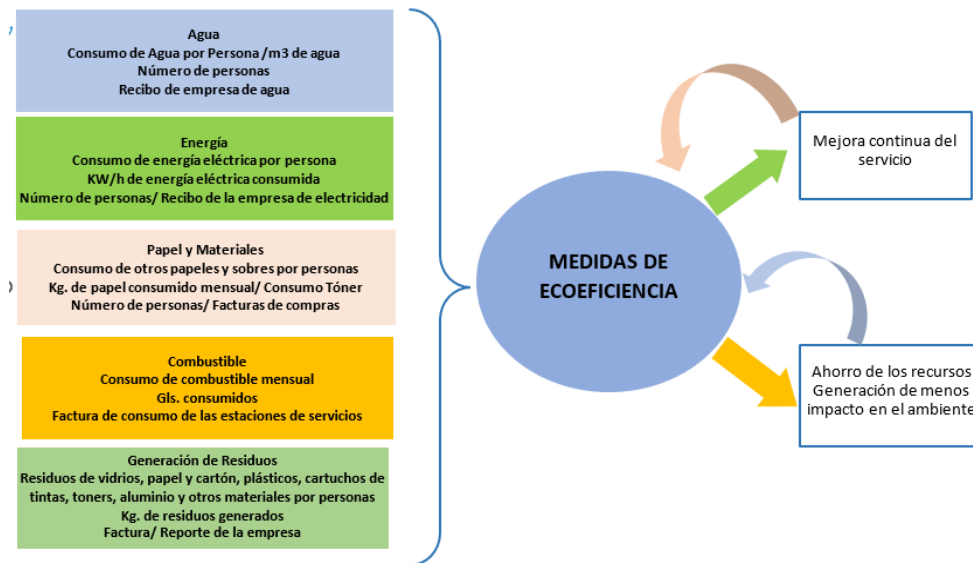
Agua
Consumo de Agua por Persona /m3 de agua
Número de personas
Recibo de empresa de agua

Energía
Consumo de energía eléctrica por persona
KW/h de energía eléctrica consumida
Número de personas/ Recibo de la empresa de electricidad

Papel y Materiales
Consumo de otros papeles y sobres por personas
Kg. de papel consumido mensual/ Consumo Tóner
Número de personas/ Facturas de compras

Combustible
Consumo de combustible mensual
Gls. consumidos
Factura de consumo de las estaciones de servicios

Generación de Residuos
Residuos de vidrios, papel y cartón, plásticos, cartuchos de tintas, toners, aluminio y otros materiales por personas
Kg. de residuos generados
Factura/ Reporte de la empresa

MEDIDAS DE ECOEFICIENCIA

Mejora continua del servicio

Ahorro de los recursos
Generación de menos
impacto en el ambiente